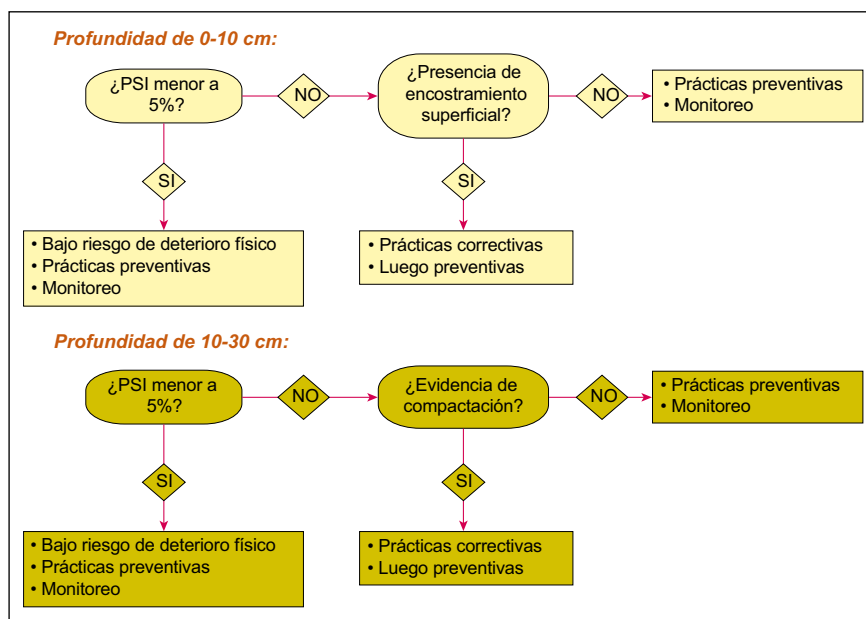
Profundidad de 0-10 cm:

¿PSI menor a 5%?

NO

¿Presencia de encostramiento superficial?

NO

• Prácticas preventivas
• Monitoreo

SI

SI

• Bajo riesgo de deterioro físico
• Prácticas preventivas
• Monitoreo

• Prácticas correctivas
• Luego preventivas

Profundidad de 10-30 cm:

¿PSI menor a 5%?

NO

¿Evidencia de compactación?

NO

• Prácticas preventivas
• Monitoreo

SI

SI

• Bajo riesgo de deterioro físico
• Prácticas preventivas
• Monitoreo

• Prácticas correctivas
• Luego preventivas